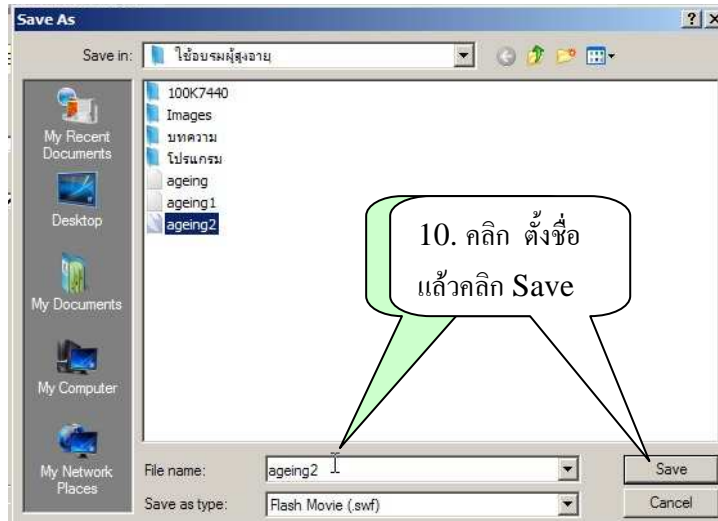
Save As

?

Save in: ใช้อบรมผู้สูงอายุ

My Recent Documents

Desktop

My Documents

My Computer

My Network Places

100K7440
Images
บทความ
โปรแกรม
ageing
ageing1
ageing2

10. คลิก ตั้งชื่อ แล้วคลิก Save

File name: ageing2

Save as type: Flash Movie (.swf)

Save

Cancel